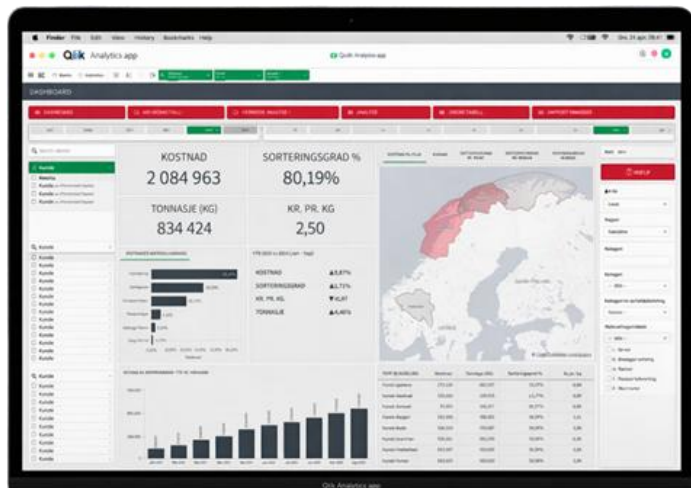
Finder File Edit View History Bookmarks Help

Qlik Analytics app

Qlik Analytics app

DASHBOARD

KOSTNAD
2 084 963

SORTERINGSGRAD %
80,19%

TONNASJE (KG)
834 424

KR. PR. KG
2,50

KOSTNAD ▲3,87%
SORTERINGSGRAD ▲1,71%
KR. PR. KG ▼4,67
TONNASJE ▲4,46%

Kunde
Kunde
Kunde
Kunde
Kunde
Kunde
Kunde
Kunde
Kunde
Kunde
Kunde
Kunde
Kunde

Kunde
Kunde
Kunde
Kunde
Kunde
Kunde
Kunde
Kunde

Qlik Analytics app